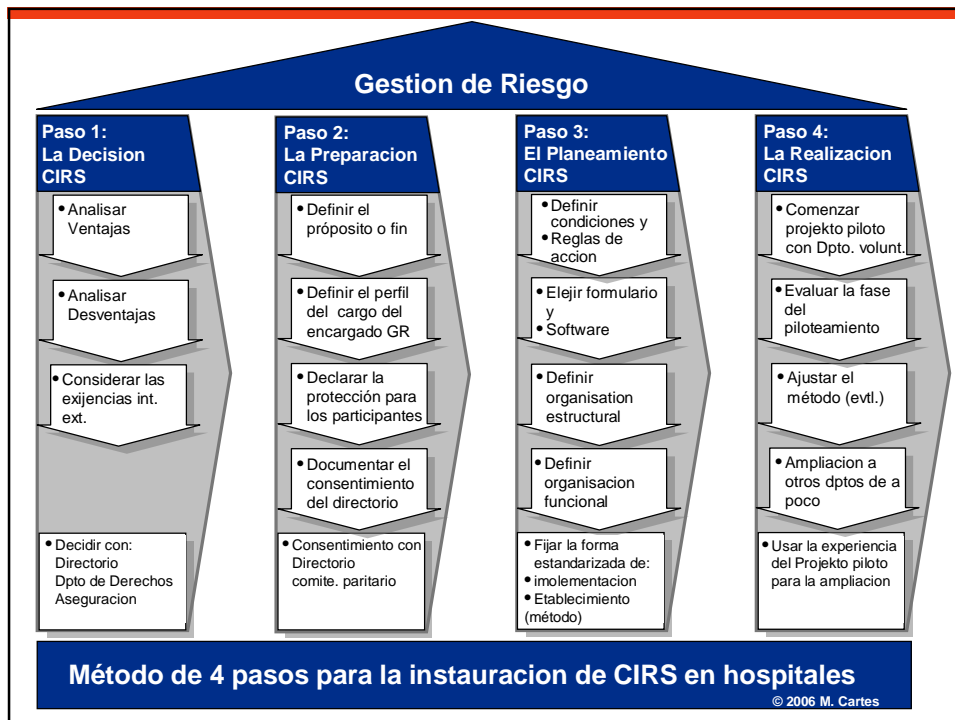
Gestion de Riesgo

Paso 1: La Decision CIRS

• Analisar Ventajas

• Analisar Desventajas

• Considerar las exijencias int. ext.

• Decidir con: Directorio Dpto de Derechos Aseguracion

Paso 2: La Preparacion CIRS

• Definir el próposito o fin

• Definir el perfil del cargo del encargado GR

• Declarar la protección para los participantes

• Documentar el consentimiento del directorio

• Consentimiento con Directorio comite. paritario

Paso 3: El Planeamiento CIRS

• Definir condiciones y
• Reglas de accion

• Elejir formulario y
• Software

• Definir organisation estructural

• Definir organisacion funcional

• Fijar la forma estandarizada de:
• imolementacion
• Etablecimiento (método)

Paso 4: La Realizacion CIRS

• Comenzar projekto piloto con Dpto. volunt.

• Evaluar la fase del piloteamiento

• Ajustar el método (evtl.)

• Ampliacion a otros dptos de a poco

• Usar la experiencia del Projekto piloto para la ampliacion

Método de 4 pasos para la instauracion de CIRS en hospitales

© 2006 M. Cartes